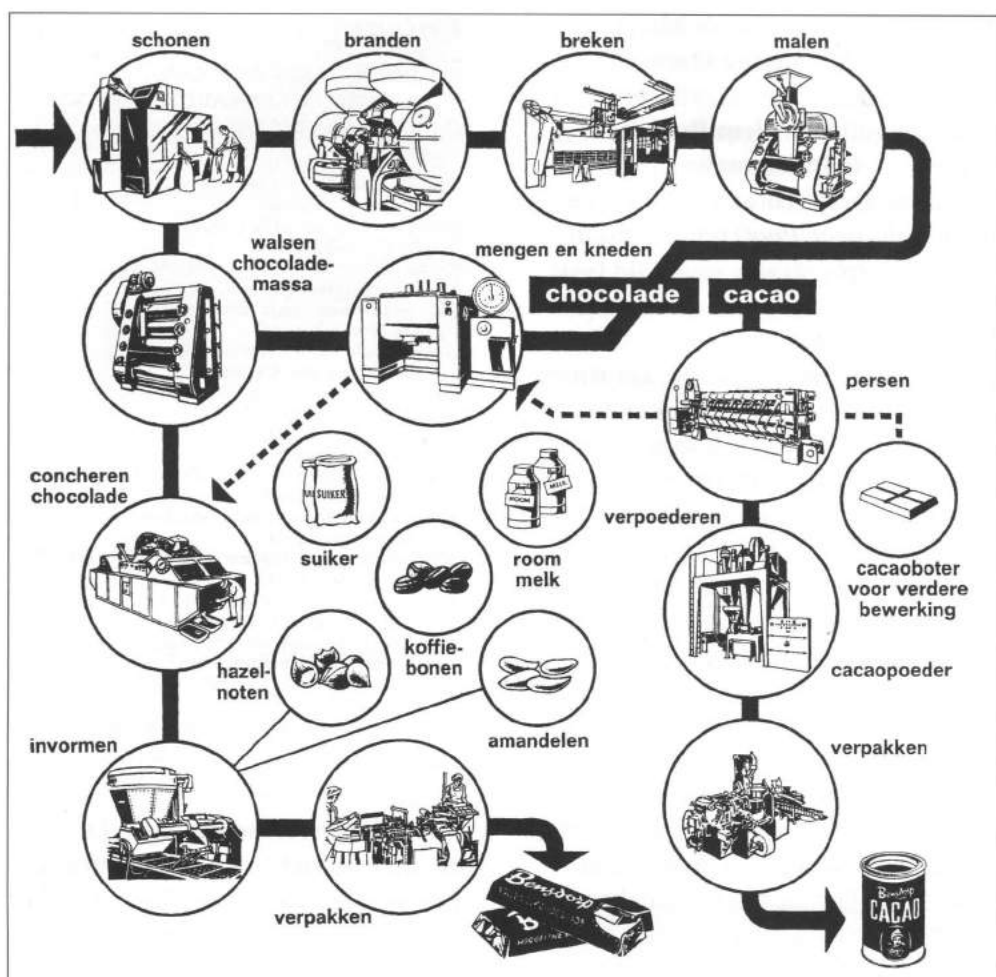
schonen

branden

breken

malen

walsen chocolademassa

mengen en kneden

chocolade

cacao

persen

concheren chocolade

SUIKER

suiker

ROOM

MELK

room melk

verpoederen

cacaoboter voor verdere bewerking

koffiebonen

hazelnoten

cacaopoeder

amandelen

invormen

verpakken

verpakken

Bensdorp

Bensdorp

CACAO